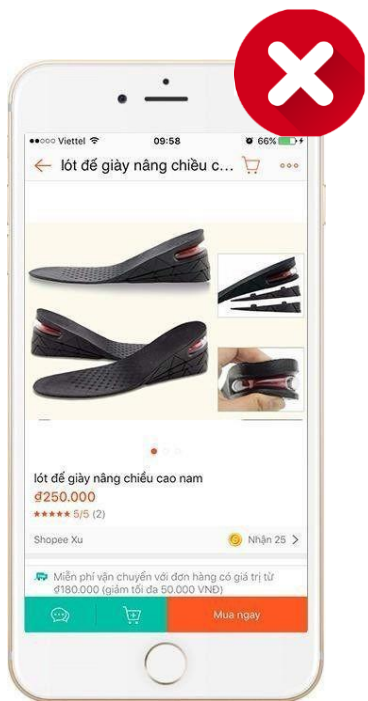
●●○○○ Viettel 09:58 66%

lót đế giày nâng chiều c...

lót đế giày nâng chiều cao nam

₫250.000

5/5 (2)

Shopee Xu

Nhận 25

Miễn phí vận chuyển với đơn hàng có giá trị từ ₫180.000 (giảm tối đa 50.000 VNĐ)

Mua ngay